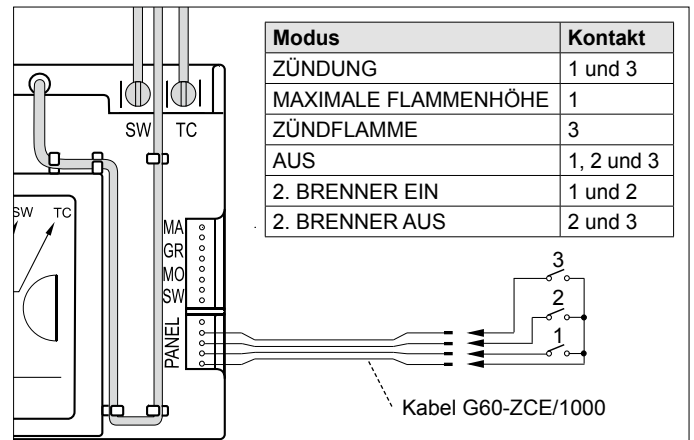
| Modus | Kontakt |
|---|---|
| ZÜNDUNG | 1 und 3 |
| MAXIMALE FLAMMENHÖHE | 1 |
| ZÜNDFLAMME | 3 |
| AUS | 1, 2 und 3 |
| 2. BRENNER EIN | 1 und 2 |
| 2. BRENNER AUS | 2 und 3 |

SW TC

SW TC

MA
GR
MO
SW

PANEL

3
2
1

Kabel G60-ZCE/1000